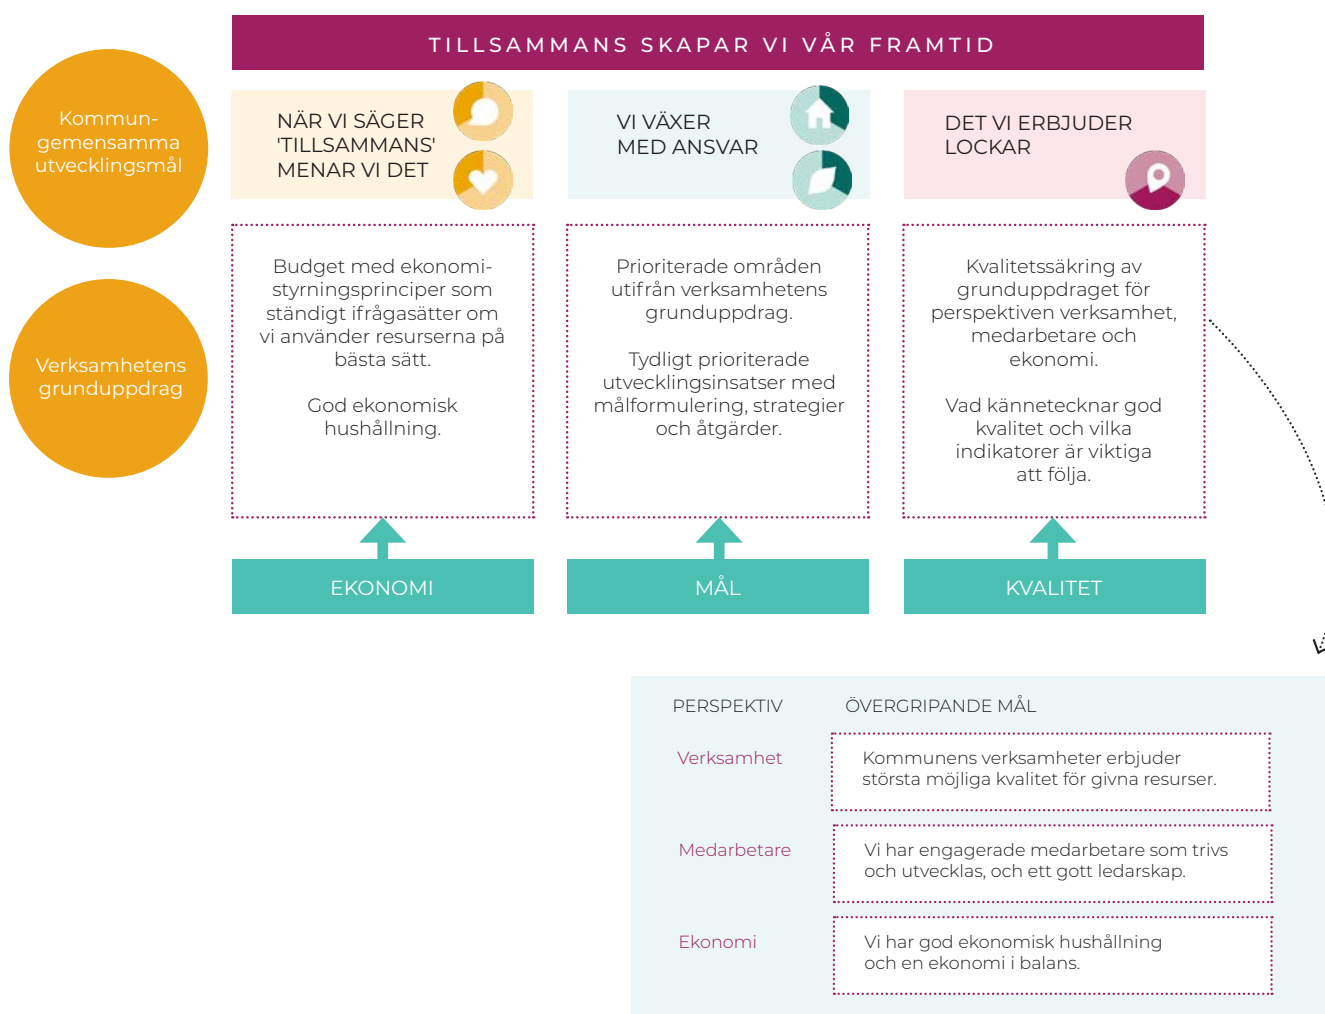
TILLSAMMANS SKAPAR VI VÅR FRAMTID

Kommun-gemensamma utvecklingsmål

Verksamhetens grunduppdrag

NÄR VI SÄGER 'TILLSAMMANS' MENAR VI DET

VI VÄXER MED ANSVAR

DET VI ERBJUDER LOCKAR

Budget med ekonomistyrningsprinciper som ständigt ifrågasätter om vi använder resurserna på bästa sätt.

God ekonomisk hushållning.

Prioriterade områden utifrån verksamhetens grunduppdrag.

Tydligt prioriterade utvecklingsinsatser med målformulering, strategier och åtgärder.

Kvalitetssäkring av grunduppdraget för perspektiven verksamhet, medarbetare och ekonomi.

Vad kännetecknar god kvalitet och vilka indikatorer är viktiga att följa.

EKONOMI

MÅL

KVALITET

| PERSPEKTIV | ÖVERGRIPANDE MÅL |
|---|---|
| Verksamhet | Kommunens verksamheter erbjuder största möjliga kvalitet för givna resurser. |
| Medarbetare | Vi har engagerade medarbetare som trivs och utvecklas, och ett gott ledarskap. |
| Ekonomi | Vi har god ekonomisk hushållning och en ekonomi i balans. |